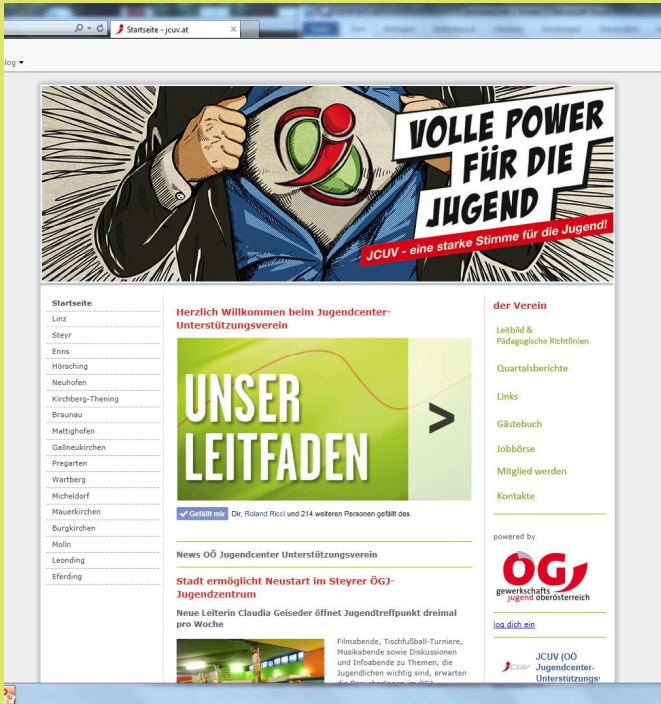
Startseite - jcuv.at

log

VOLLE POWER FÜR DIE JUGEND

JCUV - eine starke Stimme für die Jugend!

Startseite
Linz
Steyr
Enns
Hörsching
Neuhofen
Kirchberg-Thening
Braunau
Mattighofen
Gallneukirchen
Pregarten
Wartberg
Micheldorf
Mauerkirchen
Burgkirchen
Molln
Leonding
Eferding

Herzlich Willkommen beim Jugendcenter-Unterstützungsverein

UNSER LEITFADEN

Gefällt mir Dir, Roland Ricci und 214 weiteren Personen gefällt das.

News OÖ Jugendcenter Unterstützungsverein

Stadt ermöglicht Neustart im Steyrer ÖGJ-Jugendzentrum

Neue Leiterin Claudia Geiseder öffnet Jugendtreffpunkt dreimal pro Woche

Filmabende, Tischfußball-Turniere, Musikabende sowie Diskussionen und Infoabende zu Themen, die Jugendlichen wichtig sind, erwarten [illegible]

der Verein

Leitbild & Pädagogische Richtlinien

Quartalsberichte

Links

Gästebuch

Jobbörse

Mitglied werden

Kontakte

powered by

ÖGJ gewerkschaftsjugend oberösterreich

log dich ein

JCUV (OÖ Jugendcenter-Unterstützungs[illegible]